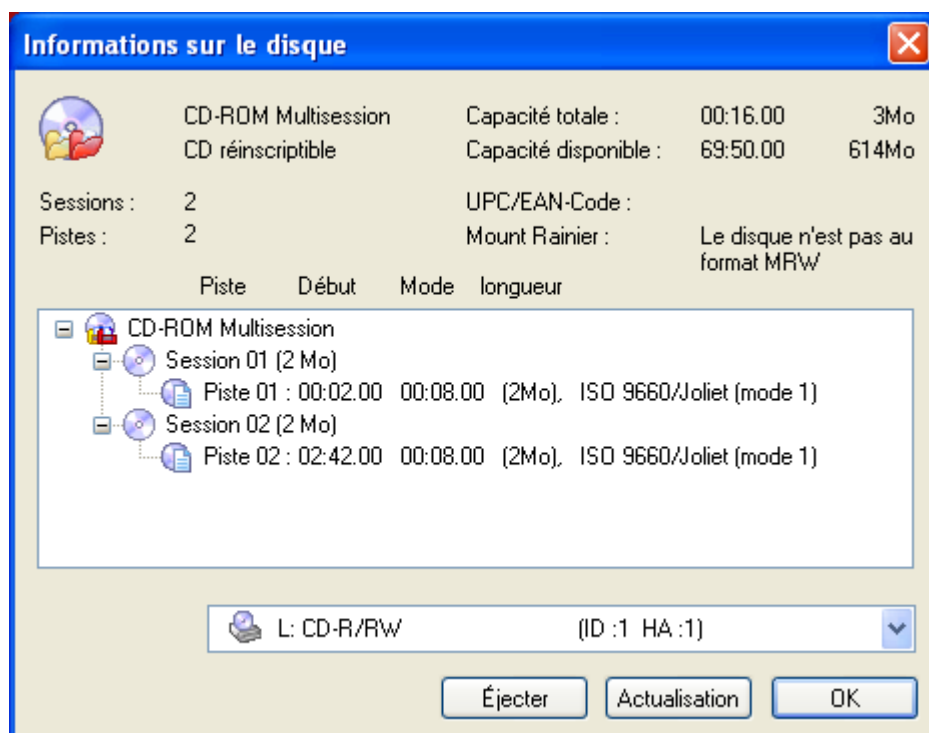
Informations sur le disque

CD-ROM Multisession
CD réinscriptible

Capacité totale : 00:16.00 3Mo
Capacité disponible : 69:50.00 614Mo

Sessions : 2
Pistes : 2

UPC/EAN-Code :
Mount Rainier : Le disque n'est pas au format MRW

Piste Début Mode longueur

CD-ROM Multisession
Session 01 (2 Mo)
Piste 01 : 00:02.00 00:08.00 (2Mo), ISO 9660/Joliet (mode 1)
Session 02 (2 Mo)
Piste 02 : 02:42.00 00:08.00 (2Mo), ISO 9660/Joliet (mode 1)

L: CD-R/RW (ID :1 HA :1)

Éjecter
Actualisation
OK